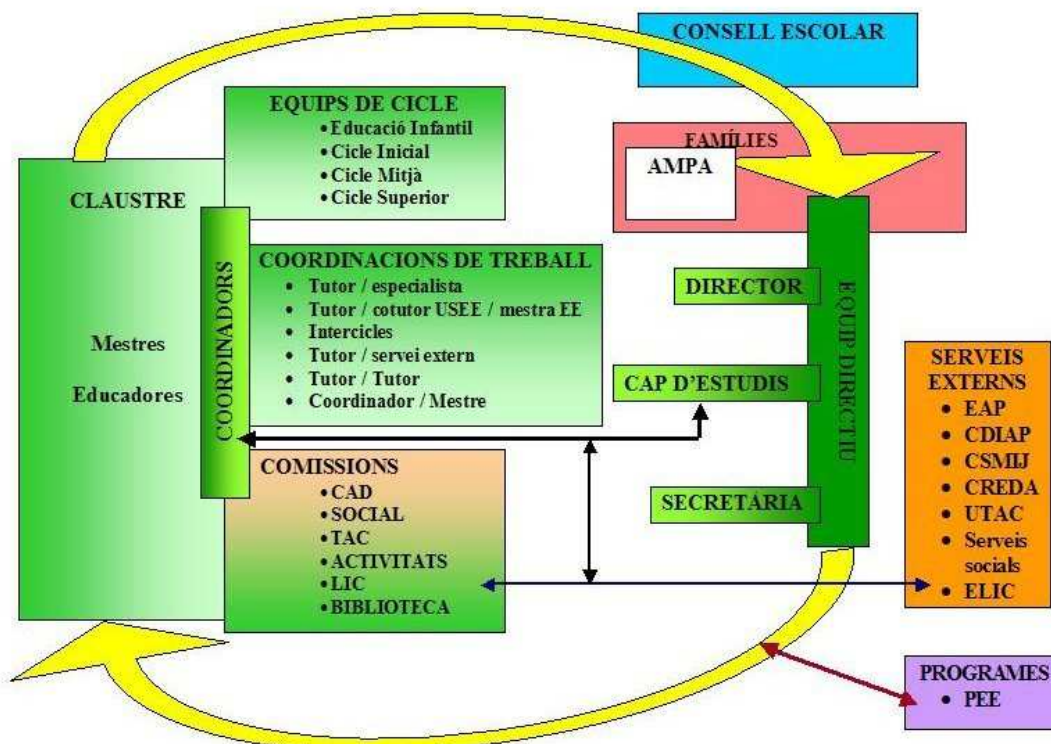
CONSELL ESCOLAR

EQUIPS DE CICLE
• Educació Infantil
• Cicle Inicial
• Cicle Mitjà
• Cicle Superior

FAMÍLIES
AMPA

CLAUSTRE

Mestres

Educadores

COORDINADORS

COORDINACIONS DE TREBALL
• Tutor / especialista
• Tutor / cotutor USEE / mestra EE
• Intercicles
• Tutor / servei extern
• Tutor / Tutor
• Coordinador / Mestre

DIRECTOR

CAP D'ESTUDIS

SECRETARIA

EQUIP DIRECTIU

SERVEIS EXTERNS
• EAP
• CDIAP
• CSMIJ
• CREDA
• UTAC
• Serveis socials
• ELIC

COMISSIONS
• CAD
• SOCIAL
• TAC
• ACTIVITATS
• LIC
• BIBLIOTECA

PROGRAMES
• PEE